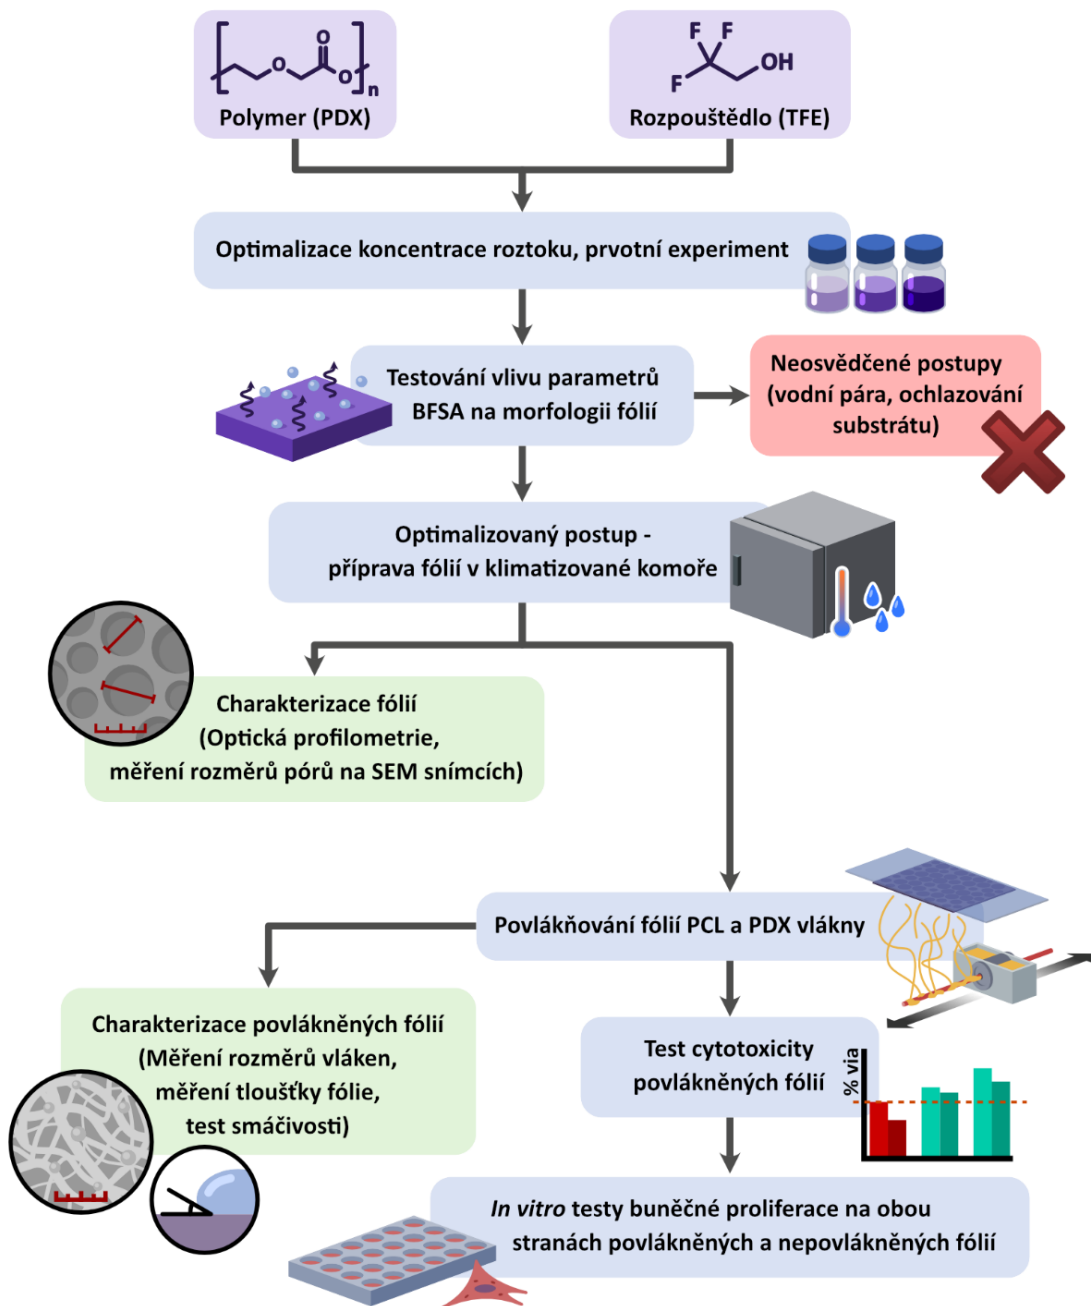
O
O
O
n
Polymer (PDX)

F F
F
OH
Rozpouštědlo (TFE)

Optimalizace koncentrace roztoku, prvotní experiment

Testování vlivu parametrů BFSA na morfologii fólií

Neosvědčené postupy (vodní pára, ochlazování substrátu)

Optimalizovaný postup - příprava fólií v klimatizované komoře

Charakterizace fólií (Optická profilometrie, měření rozměrů pórů na SEM snímcích)

Povlákňování fólií PCL a PDX vlákny

Charakterizace povlákněných fólií (Měření rozměrů vláken, měření tloušťky fólie, test smáčivosti)

Test cytotoxicity povlákněných fólií

% via

*In vitro* testy buněčné proliferace na obou stranách povlákněných a nepovlákněných fólií